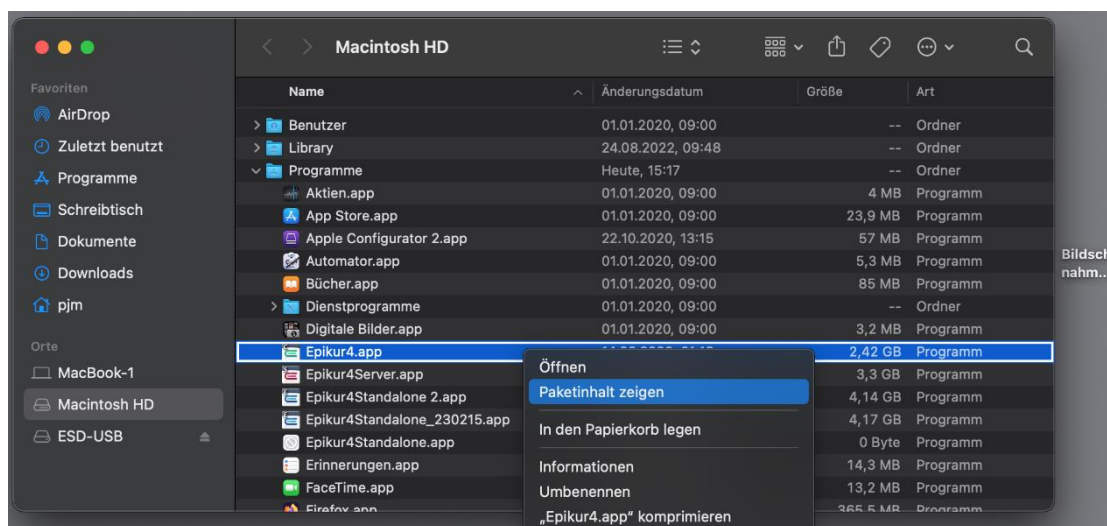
Macintosh HD

Favoriten
AirDrop
Zuletzt benutzt
Programme
Schreibtisch
Dokumente
Downloads
pjm
Orte
MacBook-1
Macintosh HD
ESD-USB

| Name | Änderungsdatum | Größe | Art |
|---|---|---|---|
| Benutzer | 01.01.2020, 09:00 | -- | Ordner |
| Library | 24.08.2022, 09:48 | -- | Ordner |
| Programme | Heute, 15:17 | -- | Ordner |
| Aktien.app | 01.01.2020, 09:00 | 4 MB | Programm |
| App Store.app | 01.01.2020, 09:00 | 23,9 MB | Programm |
| Apple Configurator 2.app | 22.10.2020, 13:15 | 57 MB | Programm |
| Automator.app | 01.01.2020, 09:00 | 5,3 MB | Programm |
| Bücher.app | 01.01.2020, 09:00 | 85 MB | Programm |
| Dienstprogramme | 01.01.2020, 09:00 | -- | Ordner |
| Digitale Bilder.app | 01.01.2020, 09:00 | 3,2 MB | Programm |
| Epikur4.app | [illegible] | 2,42 GB | Programm |
| Epikur4Server.app | | 3,3 GB | Programm |
| Epikur4Standalone 2.app | | 4,14 GB | Programm |
| Epikur4Standalone_230215.app | | 4,17 GB | Programm |
| Epikur4Standalone.app | | 0 Byte | Programm |
| Erinnerungen.app | | 14,3 MB | Programm |
| FaceTime.app | | 13,2 MB | Programm |
| Firefox.app | | 365,5 MB | Programm |

Öffnen
Paketinhalt zeigen
In den Papierkorb legen
Informationen
Umbenennen
„Epikur4.app" komprimieren

Bildsch
nahm..